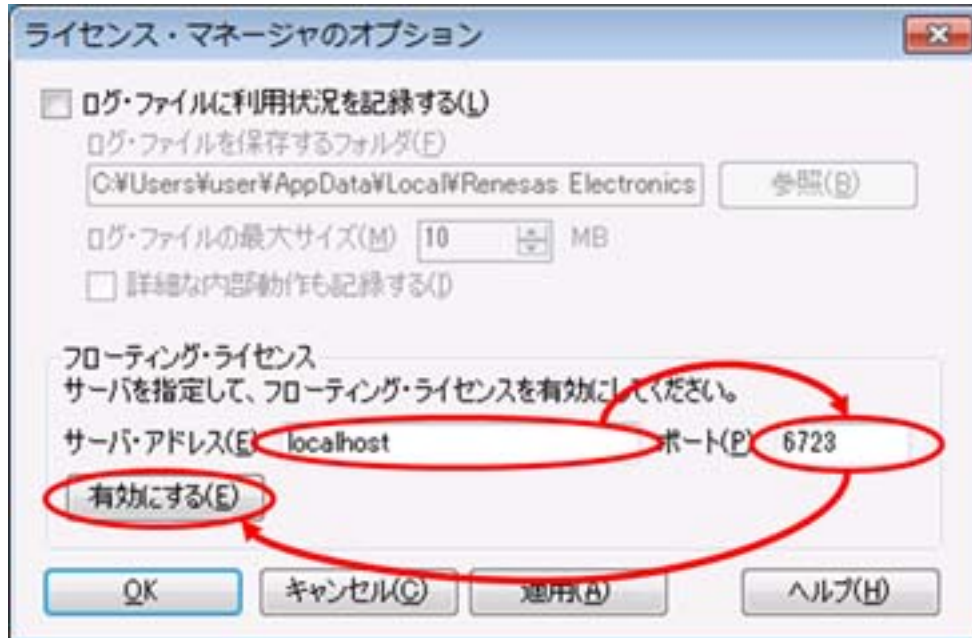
ライセンス・マネージャのオプション

ログ・ファイルに利用状況を記録する(L)

ログ・ファイルを保存するフォルダ(F)

C:¥Users¥user¥AppData¥Local¥Renesas Electronics

参照(B)

ログ・ファイルの最大サイズ(M) 10 MB

詳細な内部動作も記録する(I)

フローティング・ライセンス

サーバを指定して、フローティング・ライセンスを有効にしてください。

サーバ・アドレス(E) localhost

ポート(P) 6723

有効にする(E)

OK

キャンセル(C)

適用(A)

ヘルプ(H)